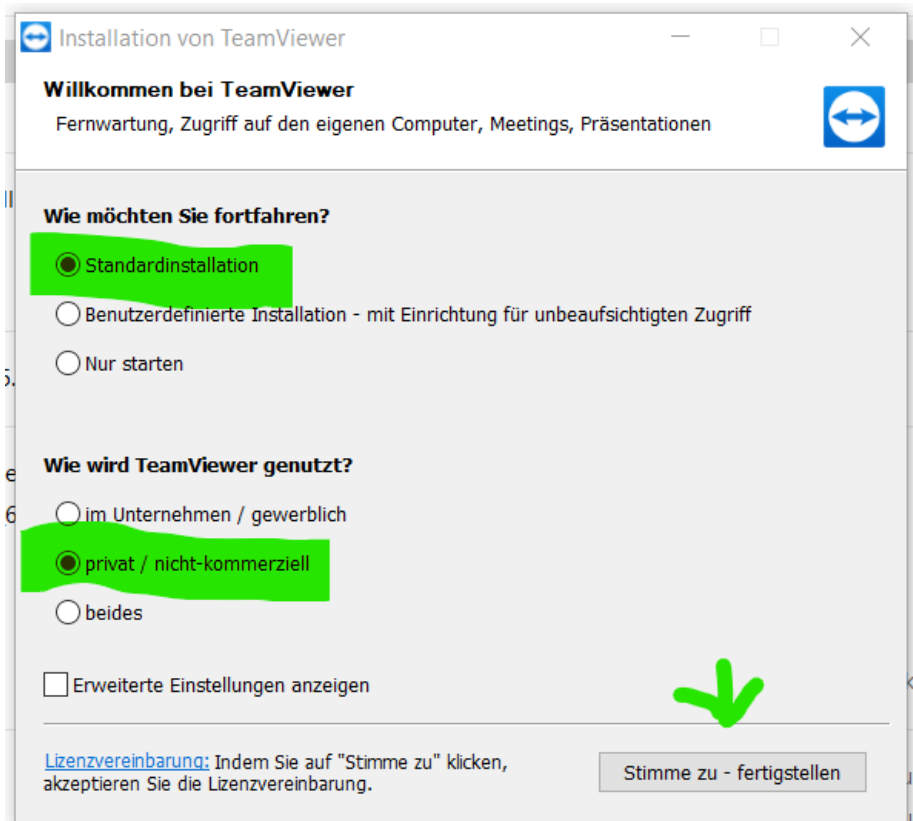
Installation von TeamViewer

Willkommen bei TeamViewer
Fernwartung, Zugriff auf den eigenen Computer, Meetings, Präsentationen

Wie möchten Sie fortfahren?

Standardinstallation

Benutzerdefinierte Installation - mit Einrichtung für unbeaufsichtigten Zugriff

Nur starten

Wie wird TeamViewer genutzt?

im Unternehmen / gewerblich

privat / nicht-kommerziell

beides

Erweiterte Einstellungen anzeigen

Lizenzvereinbarung: Indem Sie auf "Stimme zu" klicken, akzeptieren Sie die Lizenzvereinbarung.

Stimme zu - fertigstellen